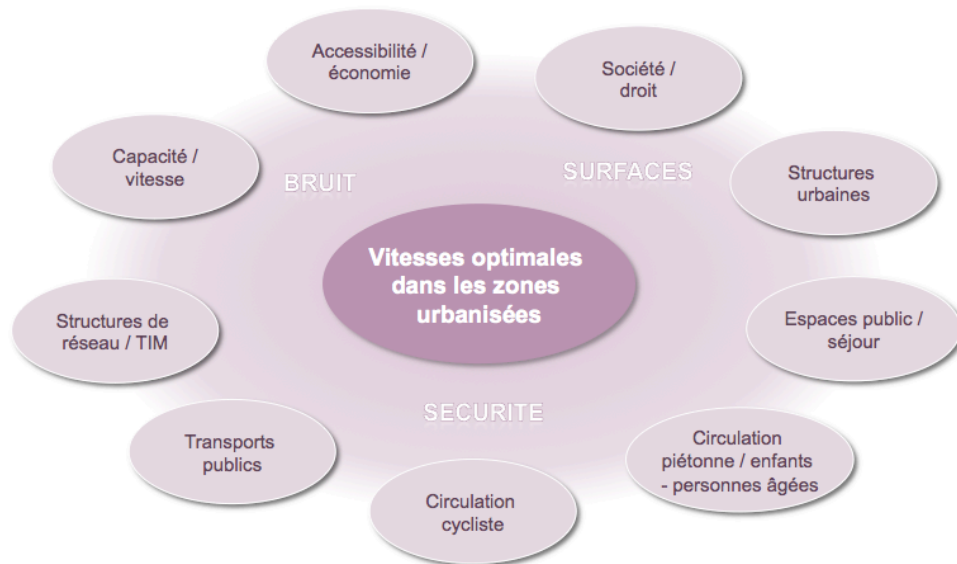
Accessibilité / économie

Société / droit

Capacité / vitesse

BRUIT

SURFACES

Structures urbaines

Vitesses optimales dans les zones urbanisées

Structures de réseau / TIM

Espaces public / séjour

SECURITE

Transports publics

Circulation piétonne / enfants - personnes âgées

Circulation cycliste